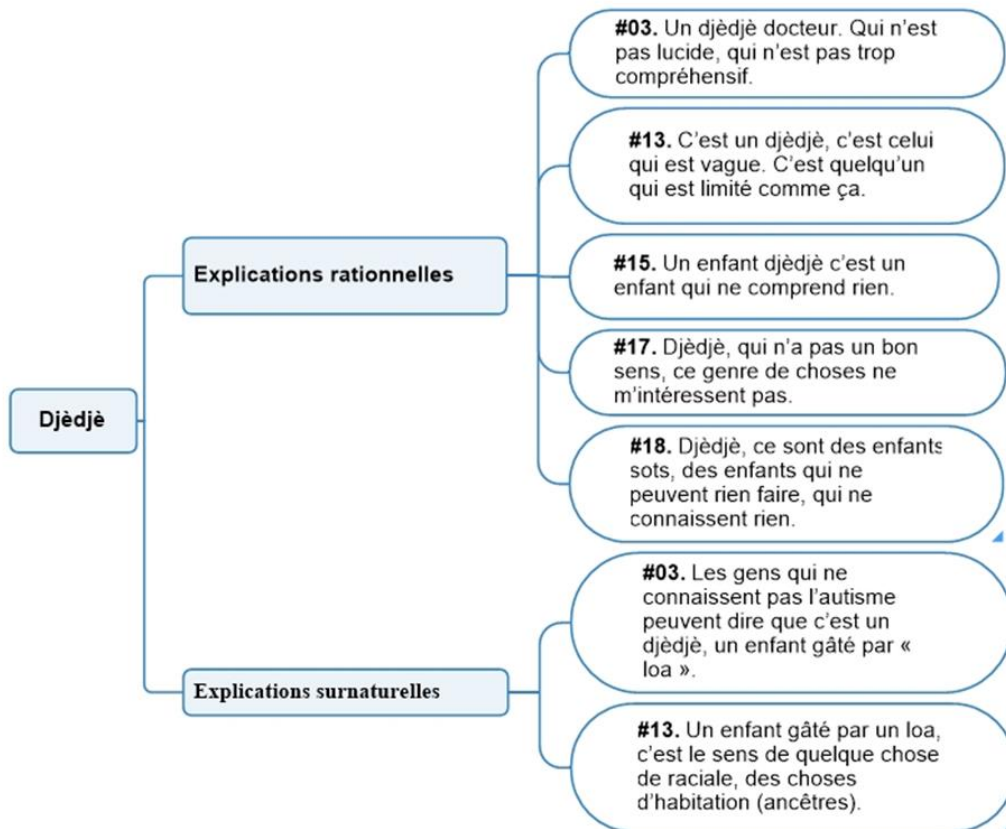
Djèdjè

Explications rationnelles

#03. Un djèdjè docteur. Qui n'est pas lucide, qui n'est pas trop compréhensif.

#13. C'est un djèdjè, c'est celui qui est vague. C'est quelqu'un qui est limité comme ça.

#15. Un enfant djèdjè c'est un enfant qui ne comprend rien.

#17. Djèdjè, qui n'a pas un bon sens, ce genre de choses ne m'intéressent pas.

#18. Djèdjè, ce sont des enfants sots, des enfants qui ne peuvent rien faire, qui ne connaissent rien.

Explications surnaturelles

#03. Les gens qui ne connaissent pas l'autisme peuvent dire que c'est un djèdjè, un enfant gâté par « loa ».

#13. Un enfant gâté par un loa, c'est le sens de quelque chose de raciale, des choses d'habitation (ancêtres).